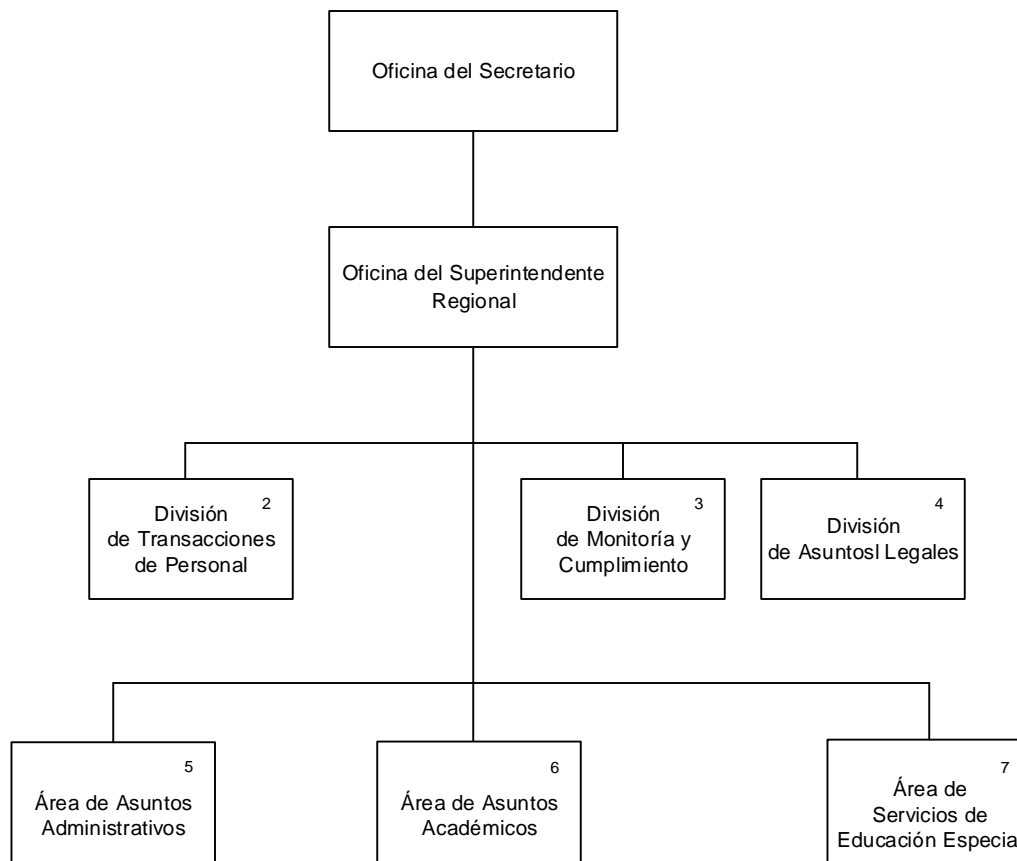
Oficina del Secretario

Oficina del Superintendente Regional

División de Transacciones de Personal 2

División de Monitoría y Cumplimiento 3

División de Asuntosl Legales 4

Área de Asuntos Administrativos 5

Área de Asuntos Académicos 6

Área de Servicios de Educación Especia 7